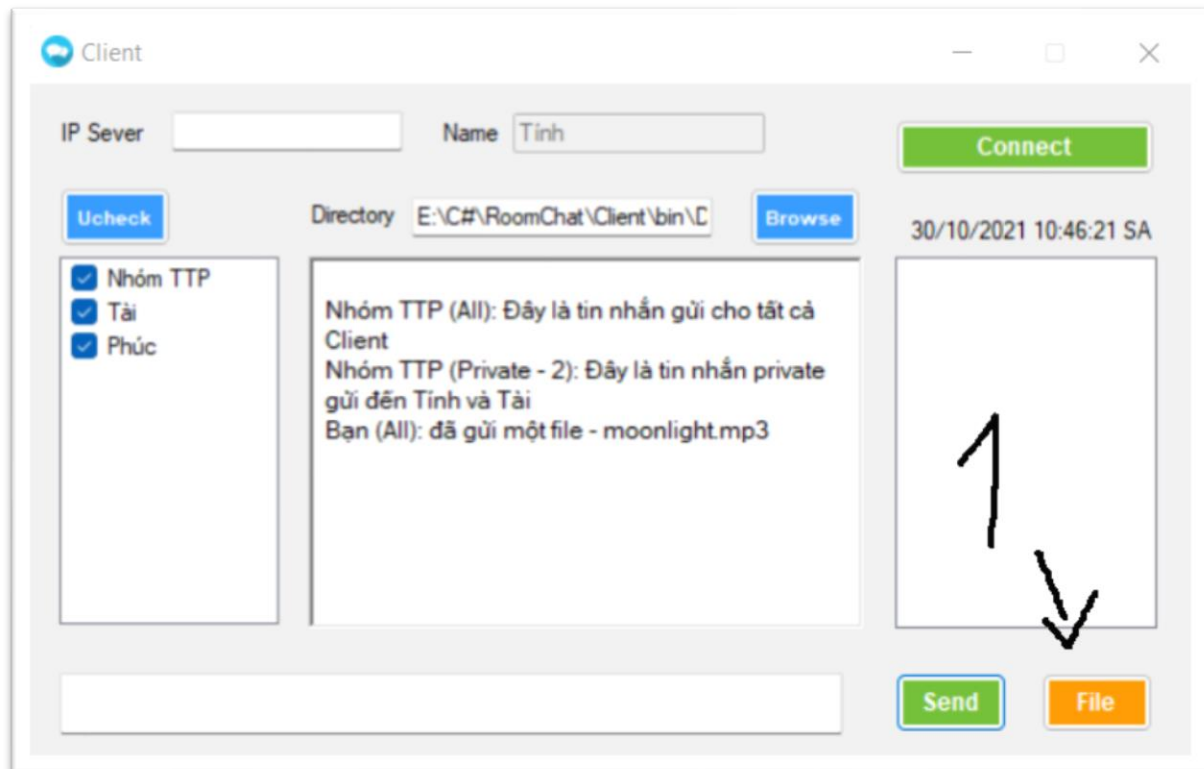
Client

IP Sever

Name Tính

Connect

Ucheck

Directory E:\C#\RoomChat\Client\bin\D

Browse

30/10/2021 10:46:21 SA

Nhóm TTP
Tài
Phúc

Nhóm TTP (All): Đây là tin nhắn gửi cho tất cả Client
Nhóm TTP (Private - 2): Đây là tin nhắn private gửi đến Tính và Tài
Bạn (All): đã gửi một file - moonlight.mp3

1

Send

File